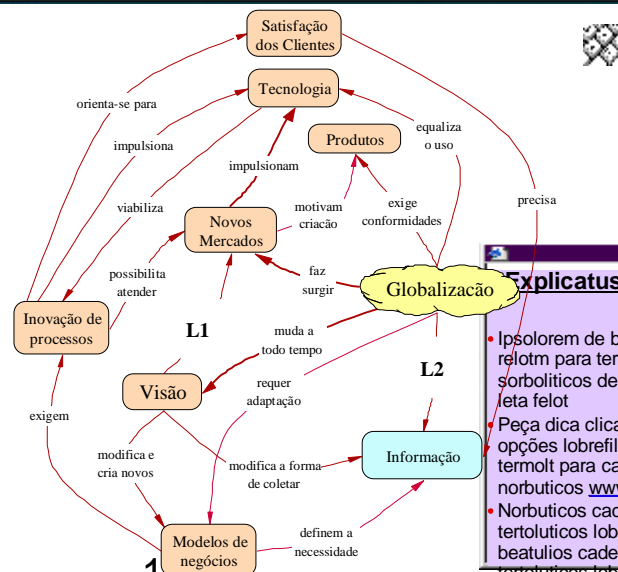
Satisfação dos Clientes

Tecnologia

orienta-se para

impulsiona

equaliza o uso

Produtos

impulsionam

viabiliza

motivam criação

exige conformidades

precisa

Novos Mercados

possibilita atender

faz surgir

Globalização

Explicatus

Inovação de processos

L1

muda a todo tempo

• Ipsolorem de b relotm para ter sorboliticos de leta felot

• Peça dica clica opções lobrefil termolt para ca norbuticos www

• Norbuticos cad tertoluticos lob beatulos cade

Visão

requer adaptação

L2

exigem

modifica e cria novos

modifica a forma de coletar

Informação

Modelos de negócios

definem a necessidade

1